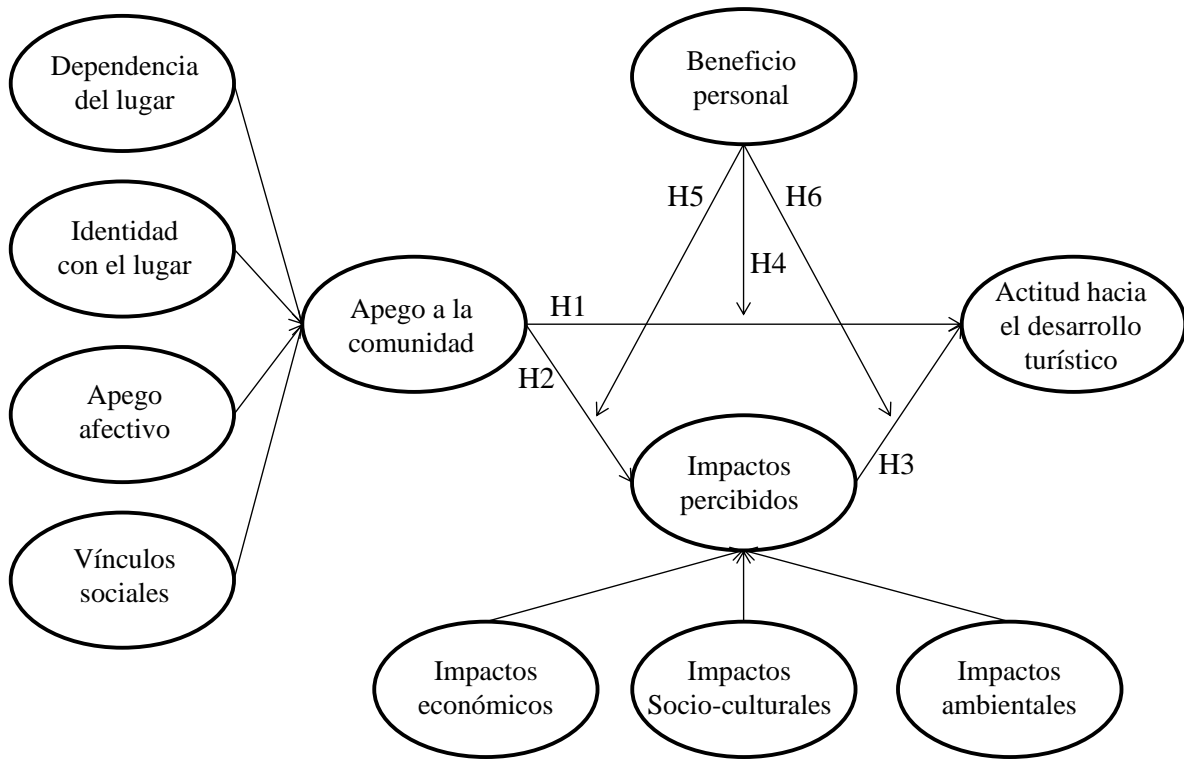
Dependencia del lugar

Identidad con el lugar

Apego afectivo

Vínculos sociales

Apego a la comunidad

Beneficio personal

H5

H6

H4

H1

H2

Actitud hacia el desarrollo turístico

Impactos percibidos

H3

Impactos económicos

Impactos Socio-culturales

Impactos ambientales